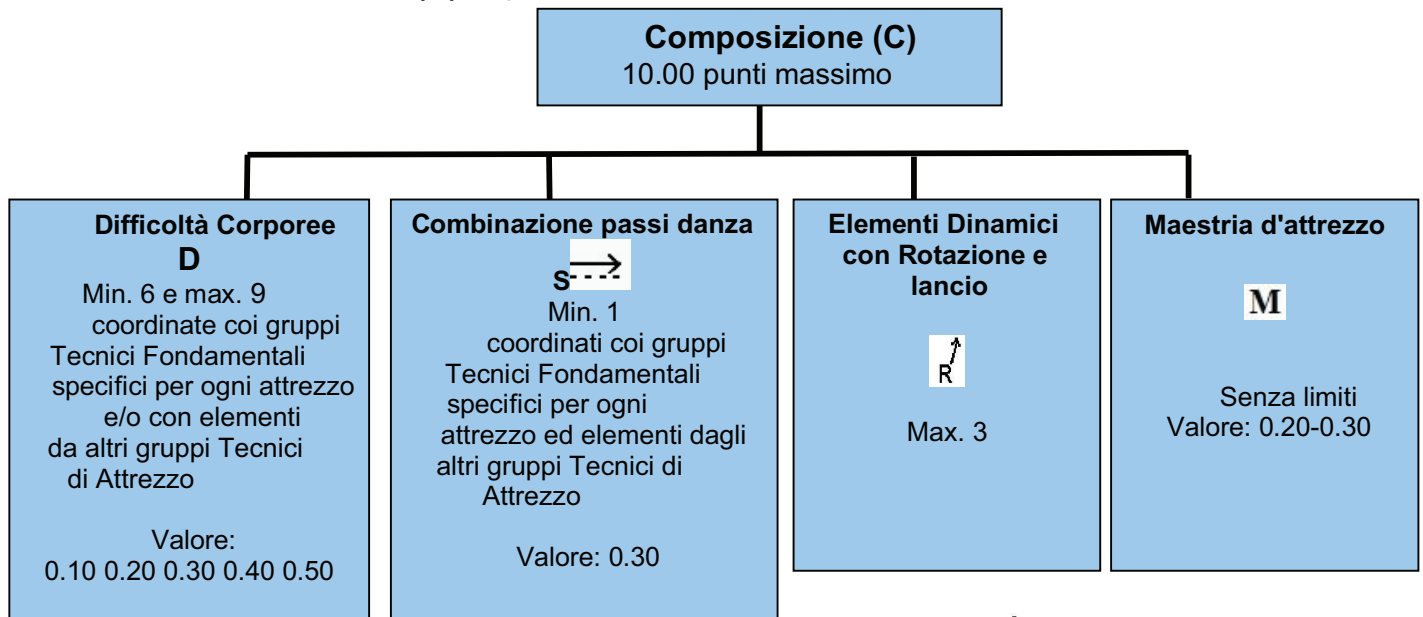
Composizione (C)
10.00 punti massimo

Difficoltà Corporee
D
Min. 6 e max. 9 coordinate coi gruppi Tecnici Fondamentali specifici per ogni attrezzo e/o con elementi da altri gruppi Tecnici di Attrezzo

Valore:
0.10 0.20 0.30 0.40 0.50

Combinazione passi danza
S
Min. 1 coordinati coi gruppi Tecnici Fondamentali specifici per ogni attrezzo ed elementi dagli altri gruppi Tecnici di Attrezzo

Valore: 0.30

Elementi Dinamici con Rotazione e lancio

R

Max. 3

Maestria d'attrezzo

M

Senza limiti
Valore: 0.20-0.30